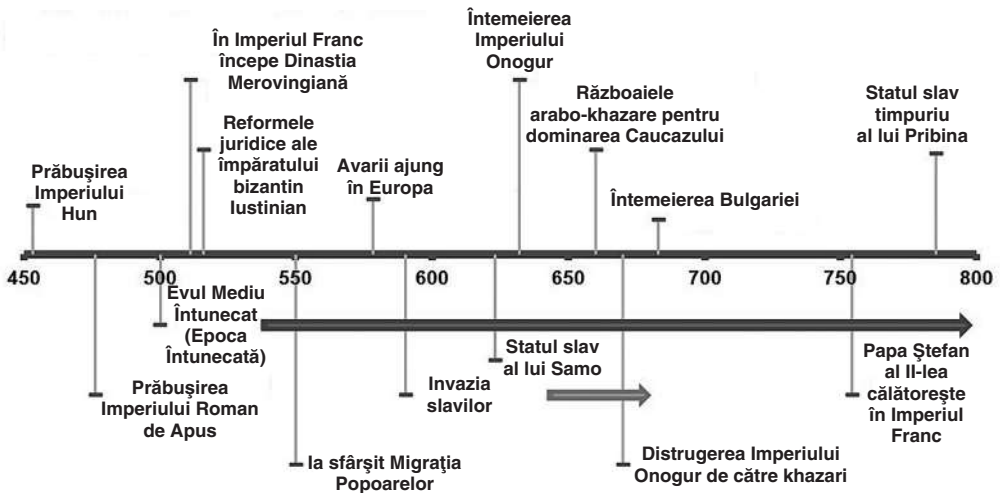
Prăbuşirea Imperiului Hun

În Imperiul Franc începe Dinastia Merovingiană

Reformele juridice ale împăratului bizantin Iustinian

Avarii ajung în Europa

Întemeierea Imperiului Onogur

Războaiele arabo-khazare pentru dominarea Caucazului

Întemeierea Bulgariei

Statul slav timpuriu al lui Pribina

450 500 550 600 650 700 750 800

Evul Mediu Întunecat (Epoca Întunecată)

Prăbuşirea Imperiului Roman de Apus

Ia sfârşit Migraţia Popoarelor

Invazia slavilor

Statul slav al lui Samo

Distrugerea Imperiului Onogur de către khazari

Papa Ştefan al II-lea călătoreşte în Imperiul Franc